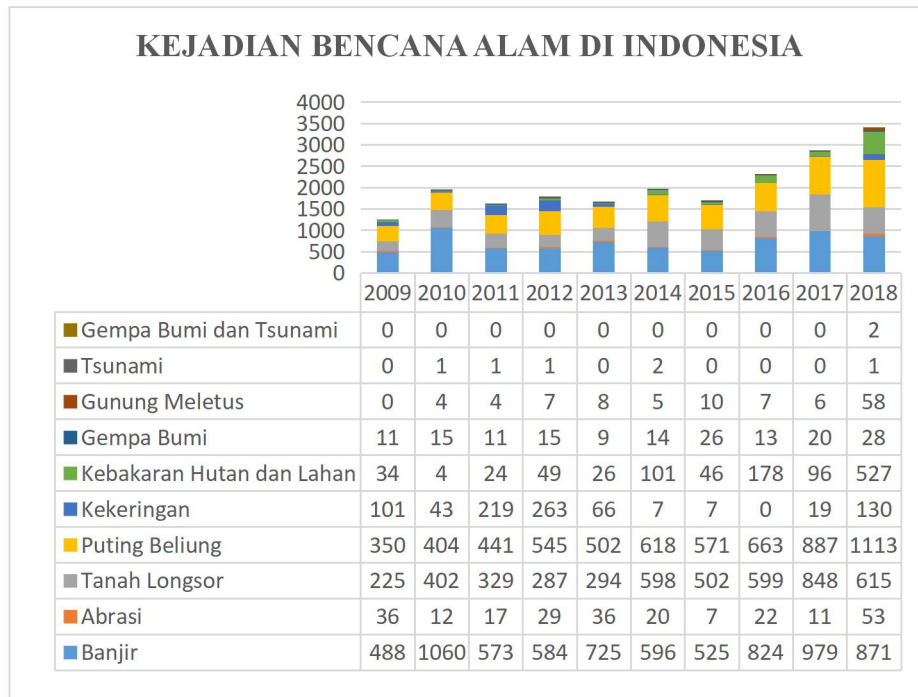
KEJADIAN BENCANA ALAM DI INDONESIA

4000
3500
3000
2500
2000
1500
1000
500
0

| | 2009 | 2010 | 2011 | 2012 | 2013 | 2014 | 2015 | 2016 | 2017 | 2018 |
|---|---|---|---|---|---|---|---|---|---|---|
| Gempa Bumi dan Tsunami | 0 | 0 | 0 | 0 | 0 | 0 | 0 | 0 | 0 | 2 |
| Tsunami | 0 | 1 | 1 | 1 | 0 | 2 | 0 | 0 | 0 | 1 |
| Gunung Meletus | 0 | 4 | 4 | 7 | 8 | 5 | 10 | 7 | 6 | 58 |
| Gempa Bumi | 11 | 15 | 11 | 15 | 9 | 14 | 26 | 13 | 20 | 28 |
| Kebakaran Hutan dan Lahan | 34 | 4 | 24 | 49 | 26 | 101 | 46 | 178 | 96 | 527 |
| Kekeringan | 101 | 43 | 219 | 263 | 66 | 7 | 7 | 0 | 19 | 130 |
| Puting Beliung | 350 | 404 | 441 | 545 | 502 | 618 | 571 | 663 | 887 | 1113 |
| Tanah Longsor | 225 | 402 | 329 | 287 | 294 | 598 | 502 | 599 | 848 | 615 |
| Abrasi | 36 | 12 | 17 | 29 | 36 | 20 | 7 | 22 | 11 | 53 |
| Banjir | 488 | 1060 | 573 | 584 | 725 | 596 | 525 | 824 | 979 | 871 |